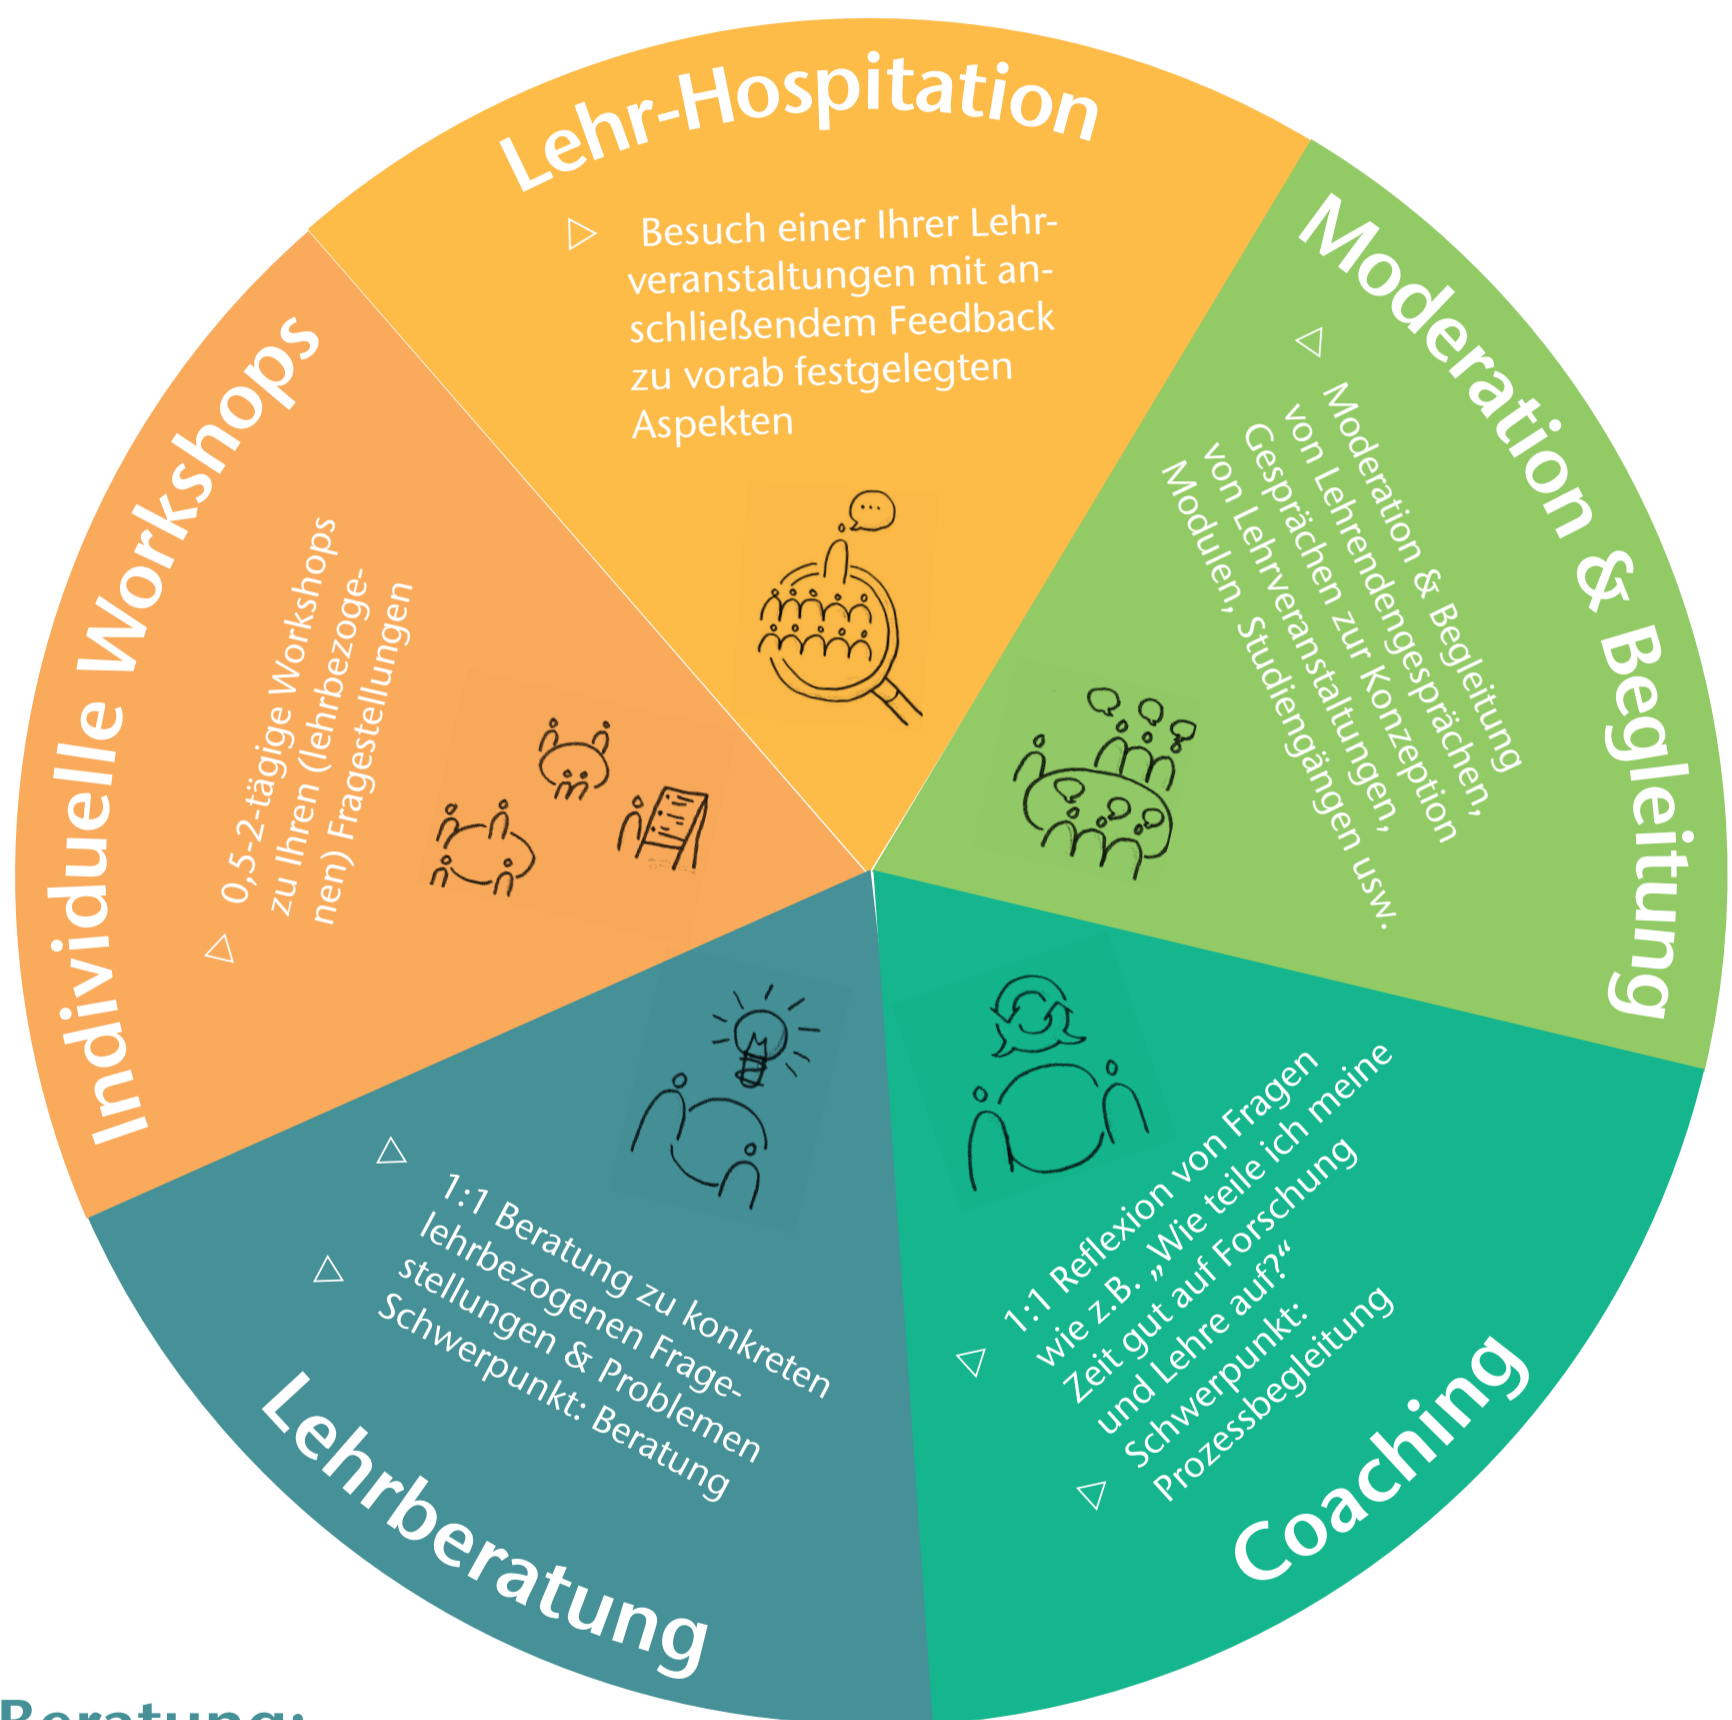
Lehr-Hospitation

▷ Besuch einer Ihrer Lehrveranstaltungen mit anschließendem Feedback zu vorab festgelegten Aspekten

Moderation & Begleitung

▷ Moderation & Begleitung von Lehrendengesprächen, Gesprächen zur Konzeption von Lehrveranstaltungen, Modulen, Studiengängen usw.

Coaching

▷ 1:1 Reflexion von Fragen wie z.B. „Wie teile ich meine Zeit gut auf Forschung und Lehre auf?"

▷ Schwerpunkt: Prozessbegleitung

Lehrberatung

▷ 1:1 Beratung zu konkreten lehrbezogenen Fragestellungen & Problemen

▷ Schwerpunkt: Beratung

Individuelle Workshops

▷ 0,5-2-tägige Workshops zu Ihren (lehrbezogenen) Fragestellungen

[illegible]